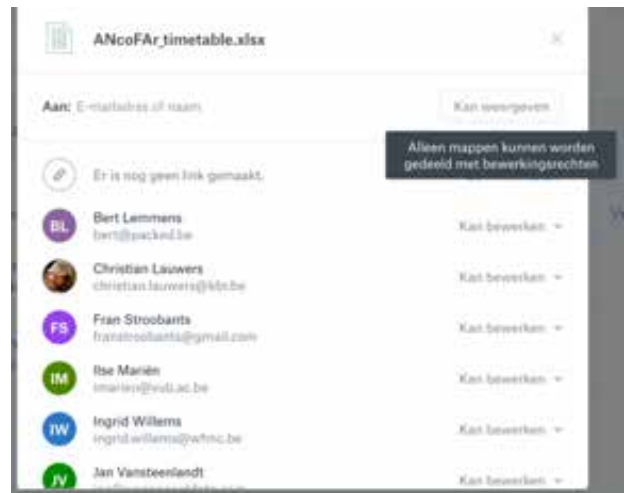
ANcoFAr_timetable.xlsx

Aan: E-mailadres of naam

Kan weergeven

Alleen mappen kunnen worden gedeeld met bewerkingsrechten

Er is nog geen link gemaakt.

BL Bert Lemmens
bert@packed.be
Kan bewerken

Christian Lauwers
christian.lauwers@kbr.be
Kan bewerken

FS Fran Stroobants
franstroobants@gmail.com
Kan bewerken

IM Ilse Mariën
imarien@vub.ac.be
Kan bewerken

IW Ingrid Willems
ingrid.willems@wfmc.be
Kan bewerken

JV Jan Vansteenlandt
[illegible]
Kan bewerken